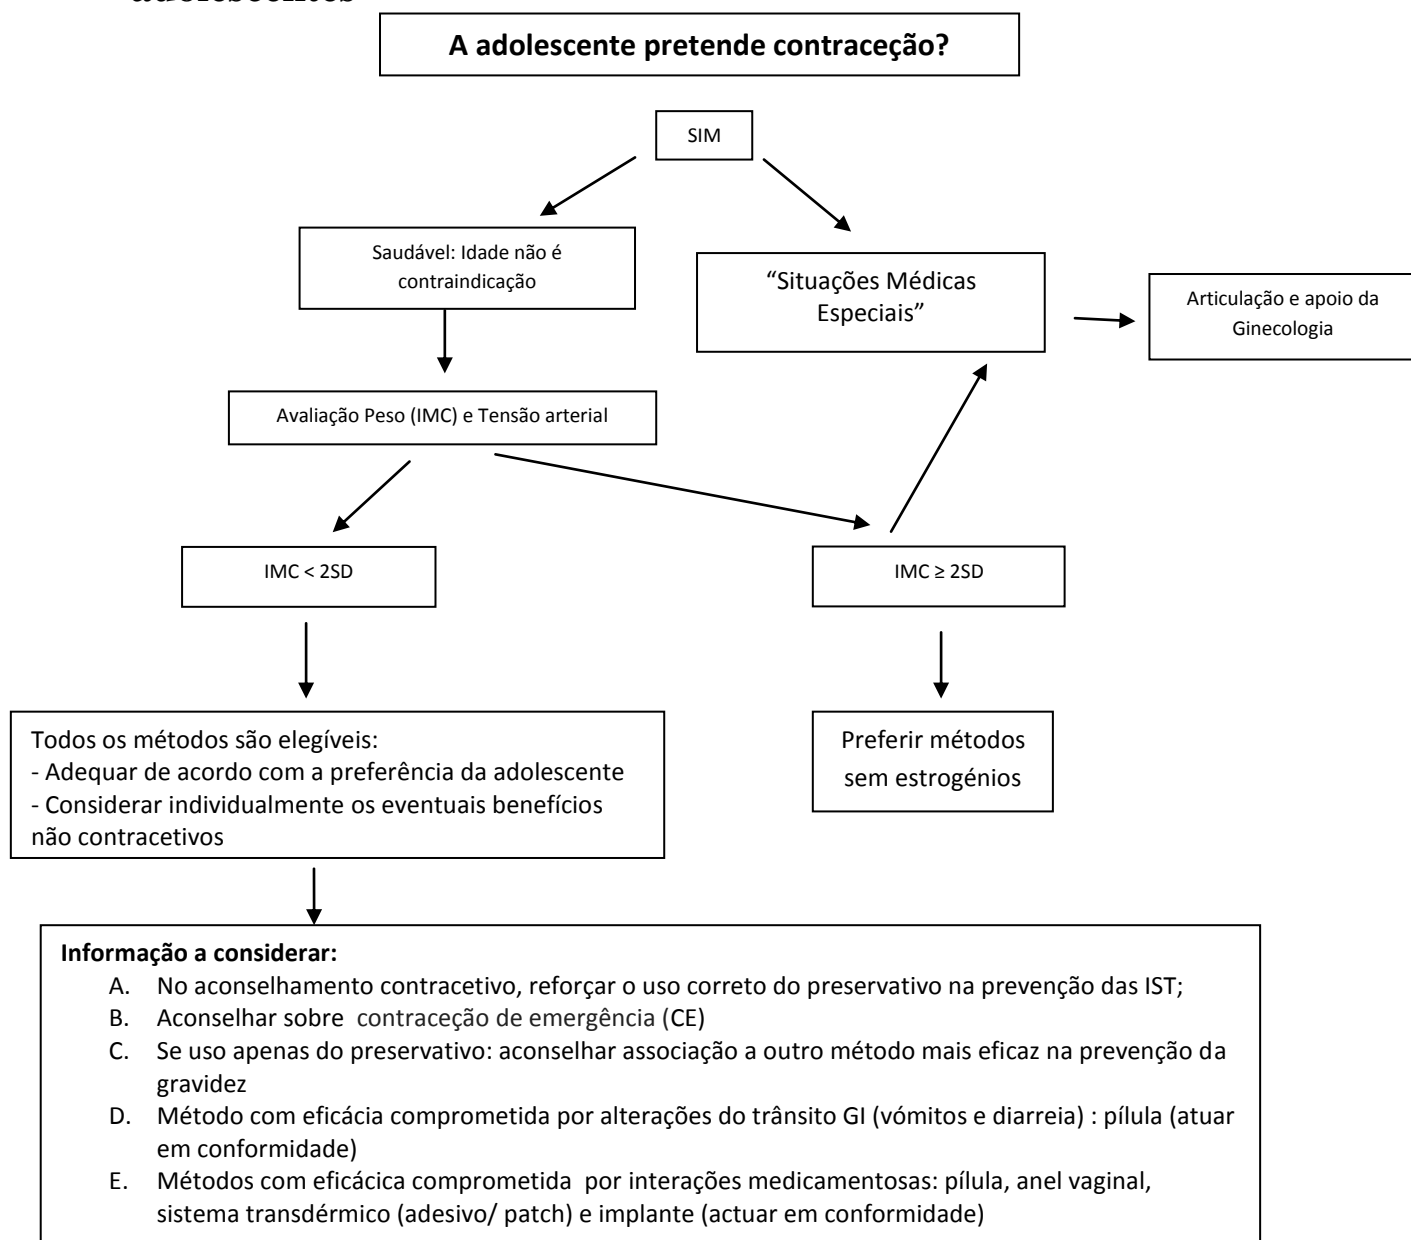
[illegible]

**A adolescente pretende contraceção?**

SIM

Saudável: Idade não é contraindicação

"Situações Médicas Especiais"

Articulação e apoio da Ginecologia

Avaliação Peso (IMC) e Tensão arterial

IMC < 2SD

IMC ≥ 2SD

Todos os métodos são elegíveis:
- Adequar de acordo com a preferência da adolescente
- Considerar individualmente os eventuais benefícios não contracetivos

Preferir métodos sem estrogénios

**Informação a considerar:**

A. No aconselhamento contracetivo, reforçar o uso correto do preservativo na prevenção das IST;
B. Aconselhar sobre contraceção de emergência (CE)
C. Se uso apenas do preservativo: aconselhar associação a outro método mais eficaz na prevenção da gravidez
D. Método com eficácia comprometida por alterações do trânsito GI (vómitos e diarreia) : pílula (atuar em conformidade)
E. Métodos com eficácica comprometida por interações medicamentosas: pílula, anel vaginal, sistema transdérmico (adesivo/ patch) e implante (actuar em conformidade)